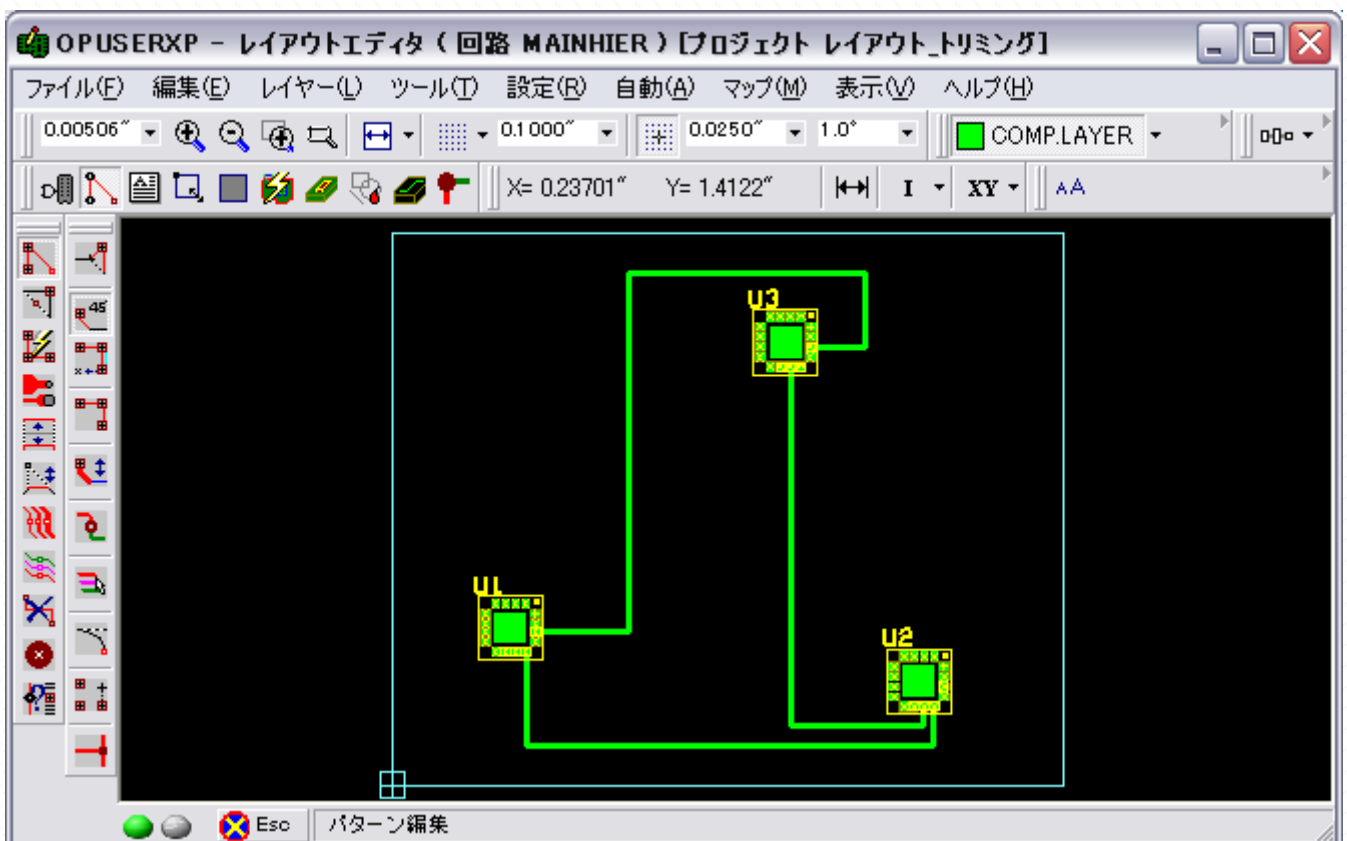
OPUSERXP - レイアウトエディタ ( 回路 MAINHIER ) [プロジェクト レイアウト_トリミング]

ファイル(F) 編集(E) レイヤー(L) ツール(T) 設定(R) 自動(A) マップ(M) 表示(V) ヘルプ(H)

0.00506″ 0.1000″ 0.0250″ 1.0° COMP.LAYER

X= 0.23701″ Y= 1.4122″ I XY AA

45

U3

U1

U2

Esc パターン編集